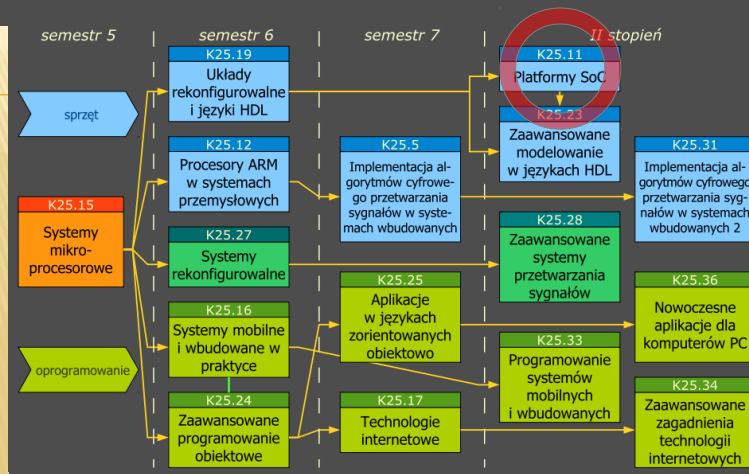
semestr 5

semestr 6

semestr 7

II stopień

sprzęt

oprogramowanie

K25.15
Systemy mikro-procesorowe

K25.19
Układy rekonfigurowalne i języki HDL

K25.12
Procesory ARM w systemach przemysłowych

K25.27
Systemy rekonfigurowalne

K25.16
Systemy mobilne i wbudowane w praktyce

K25.24
Zaawansowane programowanie obiektowe

K25.5
Implementacja algorytmów cyfrowego przetwarzania sygnałów w systemach wbudowanych

K25.25
Aplikacje w językach zorientowanych obiektowo

K25.17
Technologie internetowe

K25.11
Platformy SoC

K25.23
Zaawansowane modelowanie w językach HDL

K25.28
Zaawansowane systemy przetwarzania sygnałów

K25.33
Programowanie systemów mobilnych i wbudowanych

K25.31
Implementacja algorytmów cyfrowego przetwarzania sygnałów w systemach wbudowanych 2

K25.36
Nowoczesne aplikacje dla komputerów PC

K25.34
Zaawansowane zagadnienia technologii internetowych